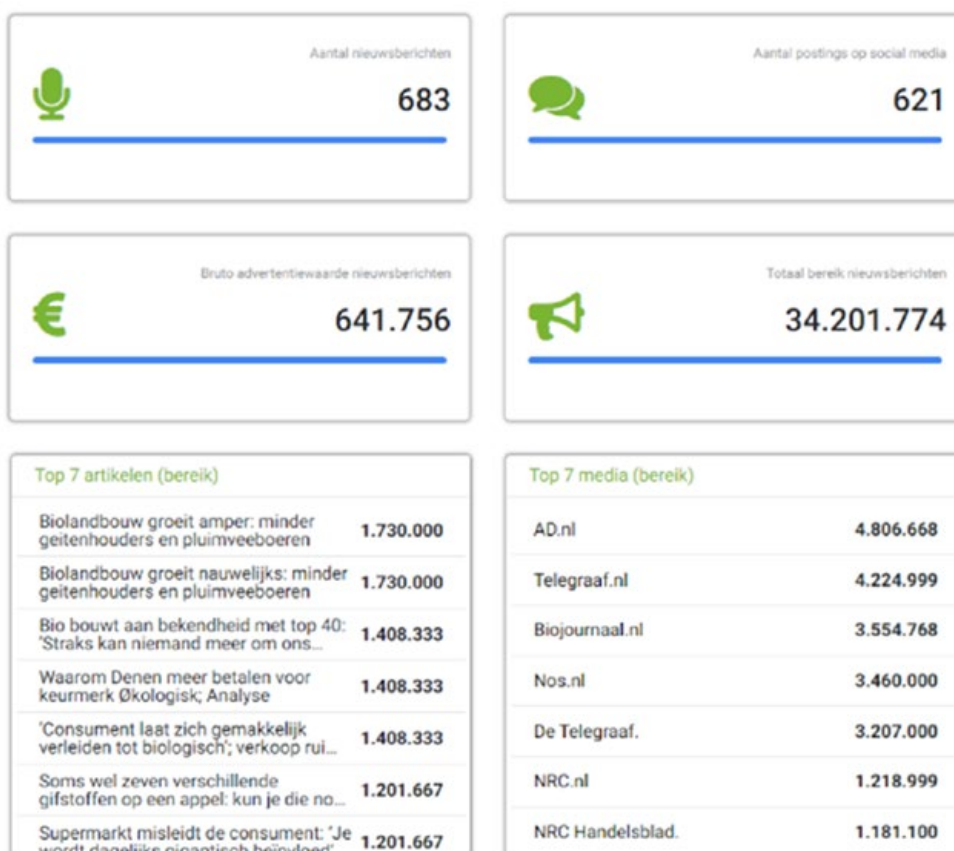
Aantal nieuwsberichten

683

Aantal postings op social media

621

Bruto advertentiewaarde nieuwsberichten

641.756

Totaal bereik nieuwsberichten

34.201.774

Top 7 artikelen (bereik)

| | |
|---|---|
| Biolandbouw groeit amper: minder geitenhouders en pluimveeboeren | 1.730.000 |
| Biolandbouw groeit nauwelijks: minder geitenhouders en pluimveeboeren | 1.730.000 |
| Bio bouwt aan bekendheid met top 40: 'Straks kan niemand meer om ons... | 1.408.333 |
| Waarom Denen meer betalen voor keurmerk Økologisk; Analyse | 1.408.333 |
| 'Consument laat zich gemakkelijk verleiden tot biologisch'; verkoop rui... | 1.408.333 |
| Soms wel zeven verschillende gifstoffen op een appel: kun je die no... | 1.201.667 |
| Supermarkt misleidt de consument: 'Je wordt dagelijks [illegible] beïnvloed' | 1.201.667 |

Top 7 media (bereik)

| | |
|---|---|
| AD.nl | 4.806.668 |
| Telegraaf.nl | 4.224.999 |
| Biojournaal.nl | 3.554.768 |
| Nos.nl | 3.460.000 |
| De Telegraaf. | 3.207.000 |
| NRC.nl | 1.218.999 |
| NRC Handelsblad. | 1.181.100 |